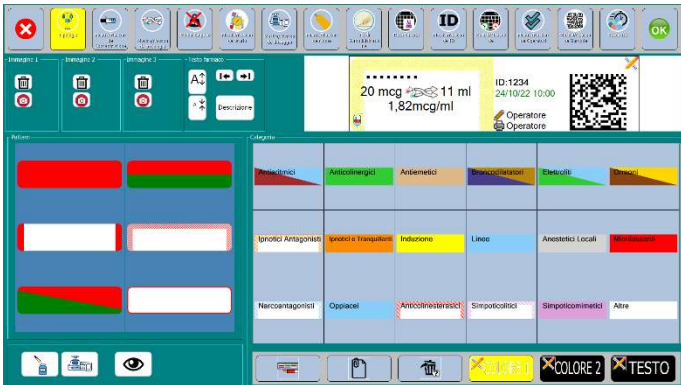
Immagine 1
Immagine 2
Immagine 3
Testo farmaco
Descrizione
20 mcg 11 ml
1,82mcg/ml
ID:1234
24/10/22 10:00
Operatore
Operatore
Pattern
Categorie
Anestetici
Anticolinergici
Antiemetici
Broncodilatatori
Elettroliti
Ormoni
Ipnotici Antagonisti
Ipnotici e Tranquillanti
Induzione
Linee
Anestetici Locali
Miorilassanti
Narcoantagonisti
Oppiacei
Anticolinesterasici
Simpaticolitici
Simpaticomimetici
Altre
COLORE 1
COLORE 2
TESTO
OK
ID